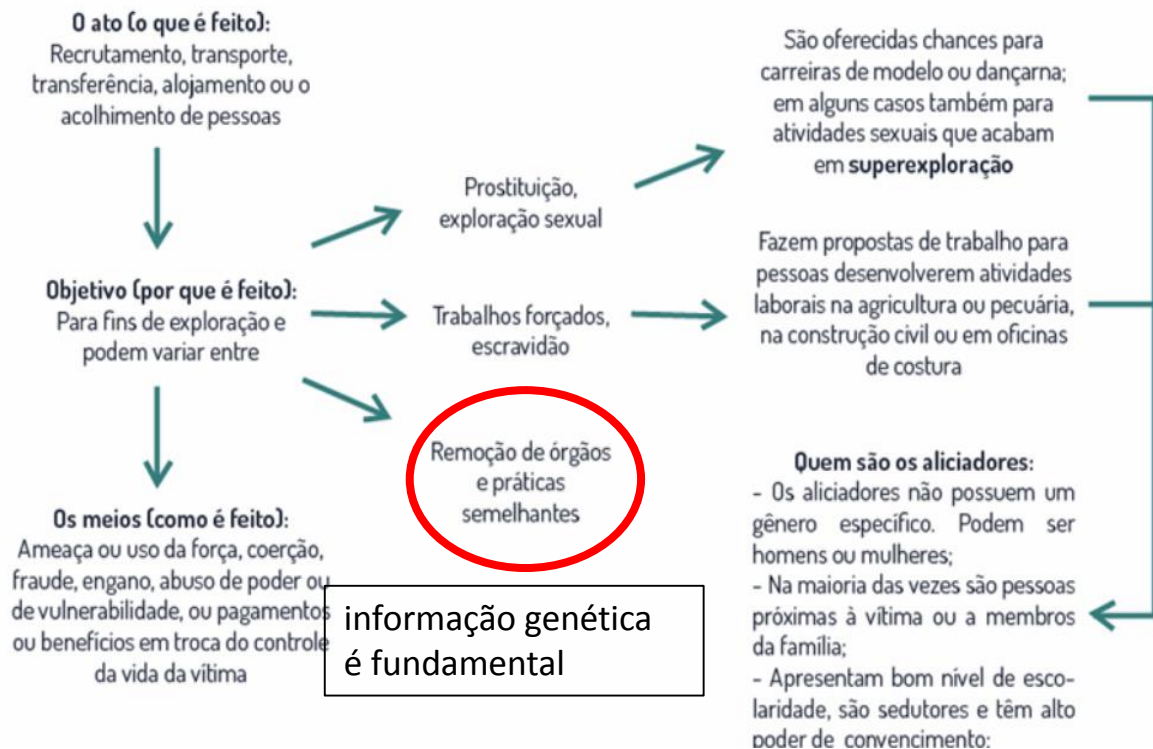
O ato (o que é feito):
Recrutamento, transporte, transferência, alojamento ou o acolhimento de pessoas

Objetivo (por que é feito):
Para fins de exploração e podem variar entre

Os meios (como é feito):
Ameaça ou uso da força, coerção, fraude, engano, abuso de poder ou de vulnerabilidade, ou pagamentos ou benefícios em troca do controle da vida da vítima

Prostituição, exploração sexual

Trabalhos forçados, escravidão

Remoção de órgãos e práticas semelhantes

informação genética é fundamental

São oferecidas chances para carreiras de modelo ou dançarna; em alguns casos também para atividades sexuais que acabam em **superexploração**

Fazem propostas de trabalho para pessoas desenvolverem atividades laborais na agricultura ou pecuária, na construção civil ou em oficinas de costura

Quem são os aliciadores:
- Os aliciadores não possuem um gênero específico. Podem ser homens ou mulheres;
- Na maioria das vezes são pessoas próximas à vítima ou a membros da família;
- Apresentam bom nível de escolaridade, são sedutores e têm alto poder de convencimento;